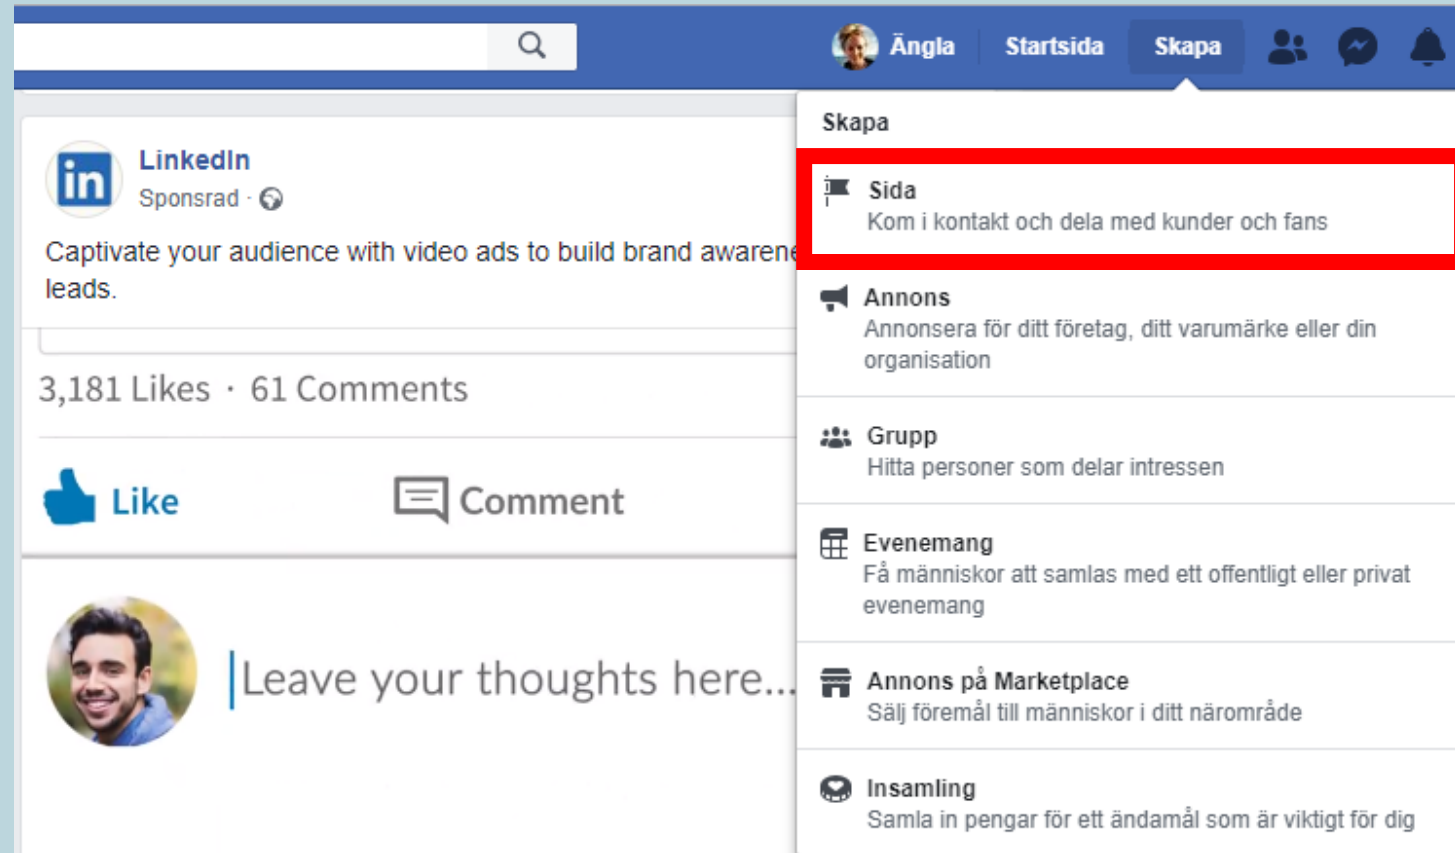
Ängla Startsida Skapa

LinkedIn
Sponsrad ·

Captivate your audience with video ads to build brand awarene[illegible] leads.

3,181 Likes · 61 Comments

Like Comment

Leave your thoughts here...

Skapa

Sida
Kom i kontakt och dela med kunder och fans

Annons
Annonsera för ditt företag, ditt varumärke eller din organisation

Grupp
Hitta personer som delar intressen

Evenemang
Få människor att samlas med ett offentligt eller privat evenemang

Annons på Marketplace
Sälj föremål till människor i ditt närområde

Insamling
Samla in pengar för ett ändamål som är viktigt för dig